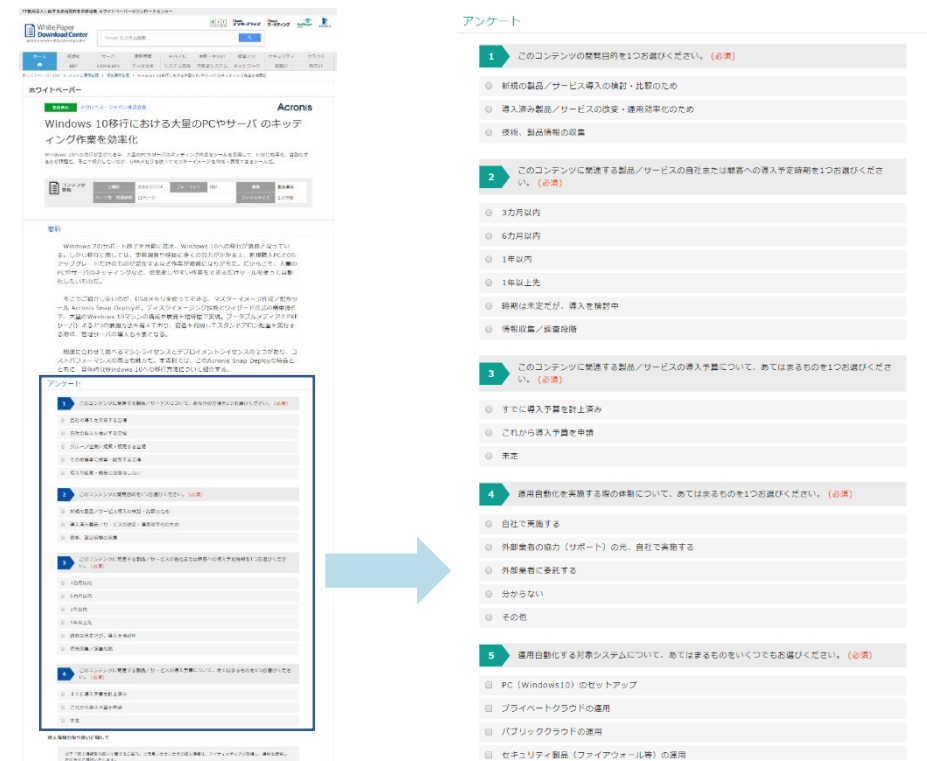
ホワイトペーパー

Acronis

Windows 10移行における大量のPCやサーバ のキッティング作業を効率化

要約

アンケート

アンケート

1 このコンテンツの閲覧目的を1つお選びください。（必須）

新規の製品／サービス導入の検討・比較のため

導入済み製品／サービスの改善・運用効率化のため

技術、製品情報の収集

2 このコンテンツに関連する製品／サービスの自社または顧客への導入予定時期を1つお選びください。（必須）

3カ月以内

6カ月以内

1年以内

1年以上先

時期は未定だが、導入を検討中

情報収集／調査段階

3 このコンテンツに関連する製品／サービスの導入予算について、あてはまるものを1つお選びください。（必須）

すでに導入予算を計上済み

これから導入予算を申請

未定

4 運用自動化を実施する際の体制について、あてはまるものを1つお選びください。（必須）

自社で実施する

外部業者の協力（サポート）の元、自社で実施する

外部業者に委託する

分からない

その他

5 運用自動化する対象システムについて、あてはまるものをいくつでもお選びください。（必須）

PC（Windows10）のセットアップ

プライベートクラウドの運用

パブリッククラウドの運用

セキュリティ製品（ファイアウォール等）の運用